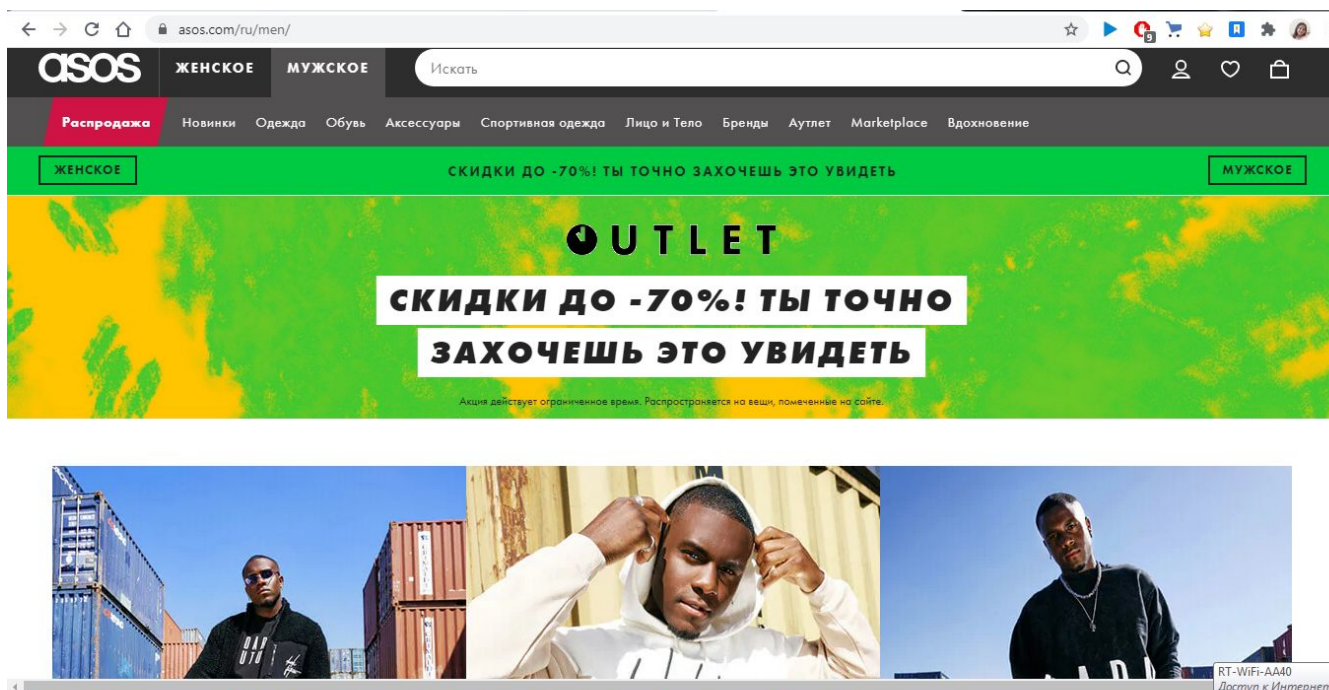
asos.com/ru/men/

asos ЖЕНСКОЕ МУЖСКОЕ Искать

Распродажа Новинки Одежда Обувь Аксессуары Спортивная одежда Лицо и Тело Бренды Аутлет Marketplace Вдохновение

ЖЕНСКОЕ СКИДКИ ДО -70%! ТЫ ТОЧНО ЗАХОЧЕШЬ ЭТО УВИДЕТЬ МУЖСКОЕ

OUTLET

СКИДКИ ДО -70%! ТЫ ТОЧНО ЗАХОЧЕШЬ ЭТО УВИДЕТЬ

Акция действует ограниченное время. Распространяется на вещи, помеченные на сайте.

RT-WiFi-AA40
Доступ к Интернет